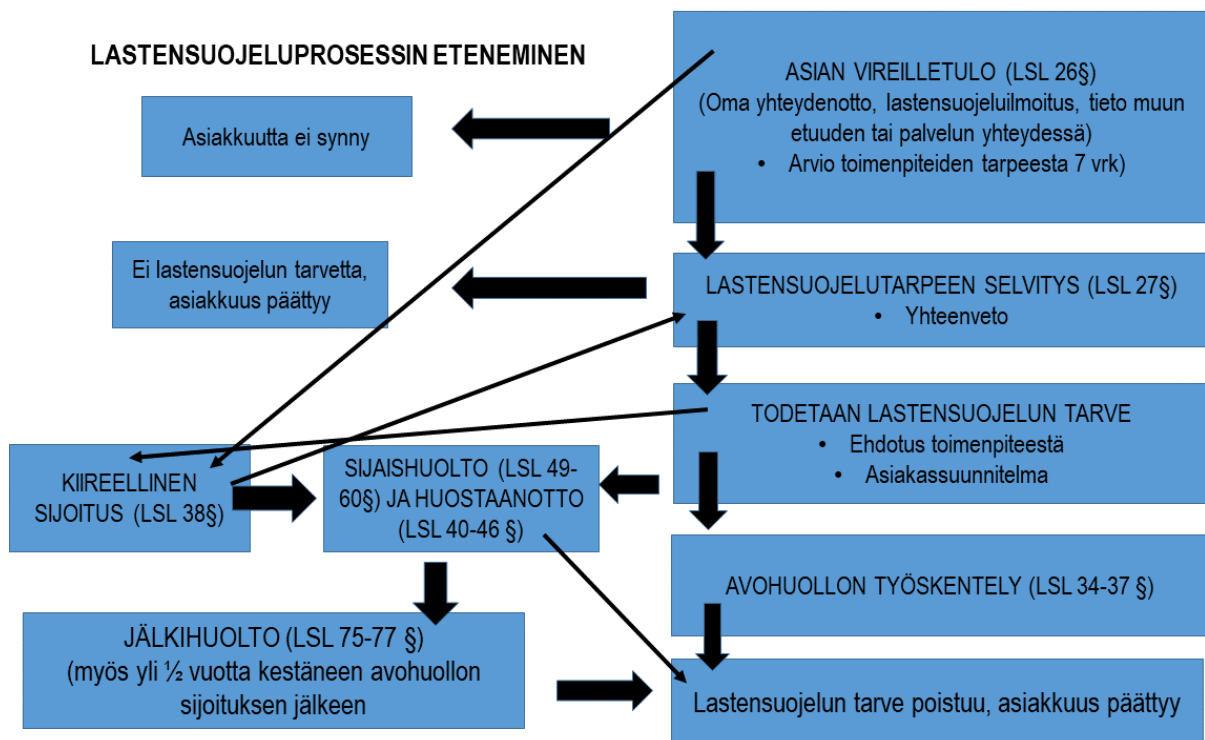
LASTENSUOJELUPROSESSIN ETENEMINEN

ASIAN VIREILLETULO (LSL 26§)
(Oma yhteydenotto, lastensuojeluilmoitus, tieto muun etuuden tai palvelun yhteydessä)
• Arvio toimenpiteiden tarpeesta 7 vrk)

Asiakkuutta ei synny

Ei lastensuojelun tarvetta, asiakkuus päättyy

LASTENSUOJELUTARPEEN SELVITYS (LSL 27§)
• Yhteenveto

TODETAAN LASTENSUOJELUN TARVE
• Ehdotus toimenpiteestä
• Asiakassuunnitelma

KIIREELLINEN SIJOITUS (LSL 38§)

SIJAISHUOLTO (LSL 49-60§) JA HUOSTAANOTTO (LSL 40-46 §)

AVOHUOLLON TYÖSKENTELY (LSL 34-37 §)

JÄLKIHUOLTO (LSL 75-77 §)
(myös yli ½ vuotta kestäneen avohuollon sijoituksen jälkeen

Lastensuojelun tarve poistuu, asiakkuus päättyy